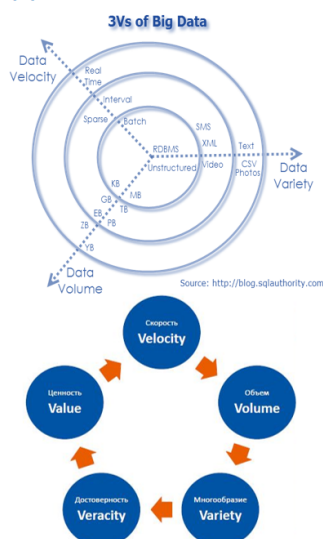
3Vs of Big Data

Data Velocity

Real Time

Interval

Sparse

Batch

RDBMS

SMS

XML

Text

Video

CSV Photos

Unstructured

Data Variety

KB

MB

GB

TB

EB

PB

ZB

YB

Data Volume

Source: http://blog.sqlauthority.com

Скорость
Velocity

Объем
Volume

Многообразие
Variety

Достоверность
Veracity

Ценность
Value